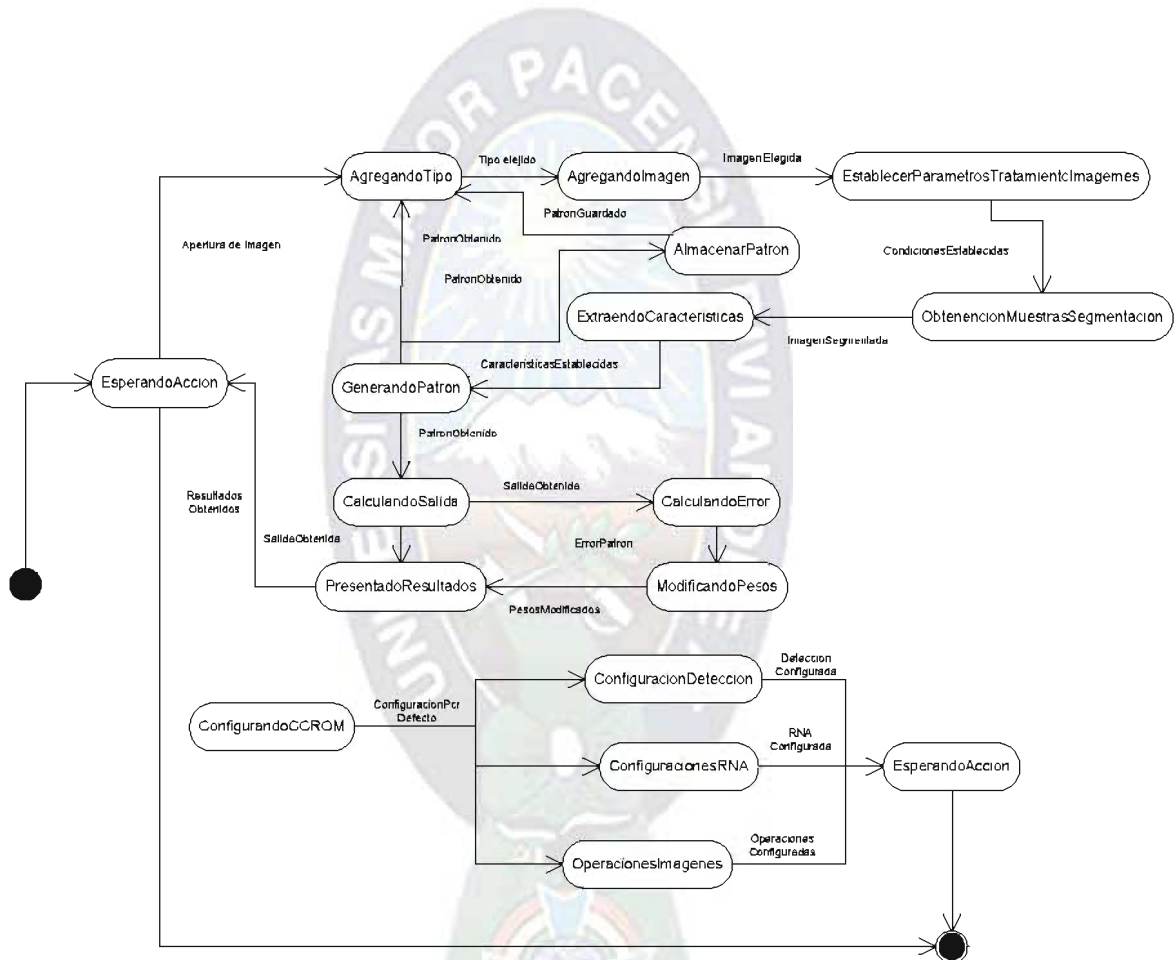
AgregandoTipo

Tipo elejido

AgregandoImagen

ImagenElegida

EstablecerParametrosTratamientoImagemes

PatronGuardado

Apertura de Imagen

PatronObtenido

AlmacenarPatron

CondicionesEstablecidas

PatronObtenido

ExtraendoCaracteristicas

ObtenencionMuestrasSegmentacion

ImagenSegmentada

EsperandoAccion

CaracteristicasEstablecidas

GenerandoPatron

PatronObtenido

Resultados Obtenidos

CalculandoSalida

SalidaObtenida

CalculandoError

SalidaObtenida

ErrorPatron

PresentadoResultados

ModificandoPesos

PesosModificados

ConfiguracionDeteccion

Deteccion Configurada

ConfigurandoCCROM

ConfiguracionPor Defecto

RNA Configurada

ConfiguracionesRNA

EsperandoAccion

Operaciones Configuradas

OperacionesImagenes